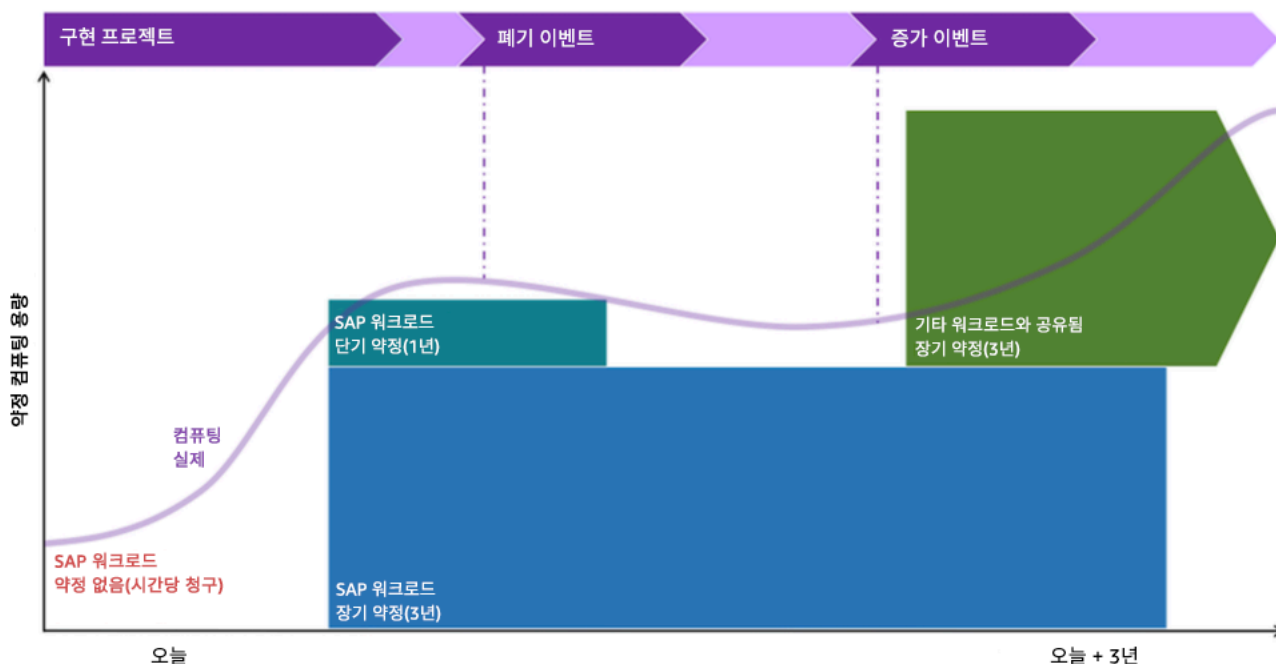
구현 프로젝트

폐기 이벤트

증가 이벤트

약정 컴퓨팅 용량

SAP 워크로드
단기 약정(1년)

기타 워크로드와 공유됨
장기 약정(3년)

컴퓨팅
실제

SAP 워크로드
약정 없음(시간당 청구)

SAP 워크로드
장기 약정(3년)

오늘

오늘 + 3년